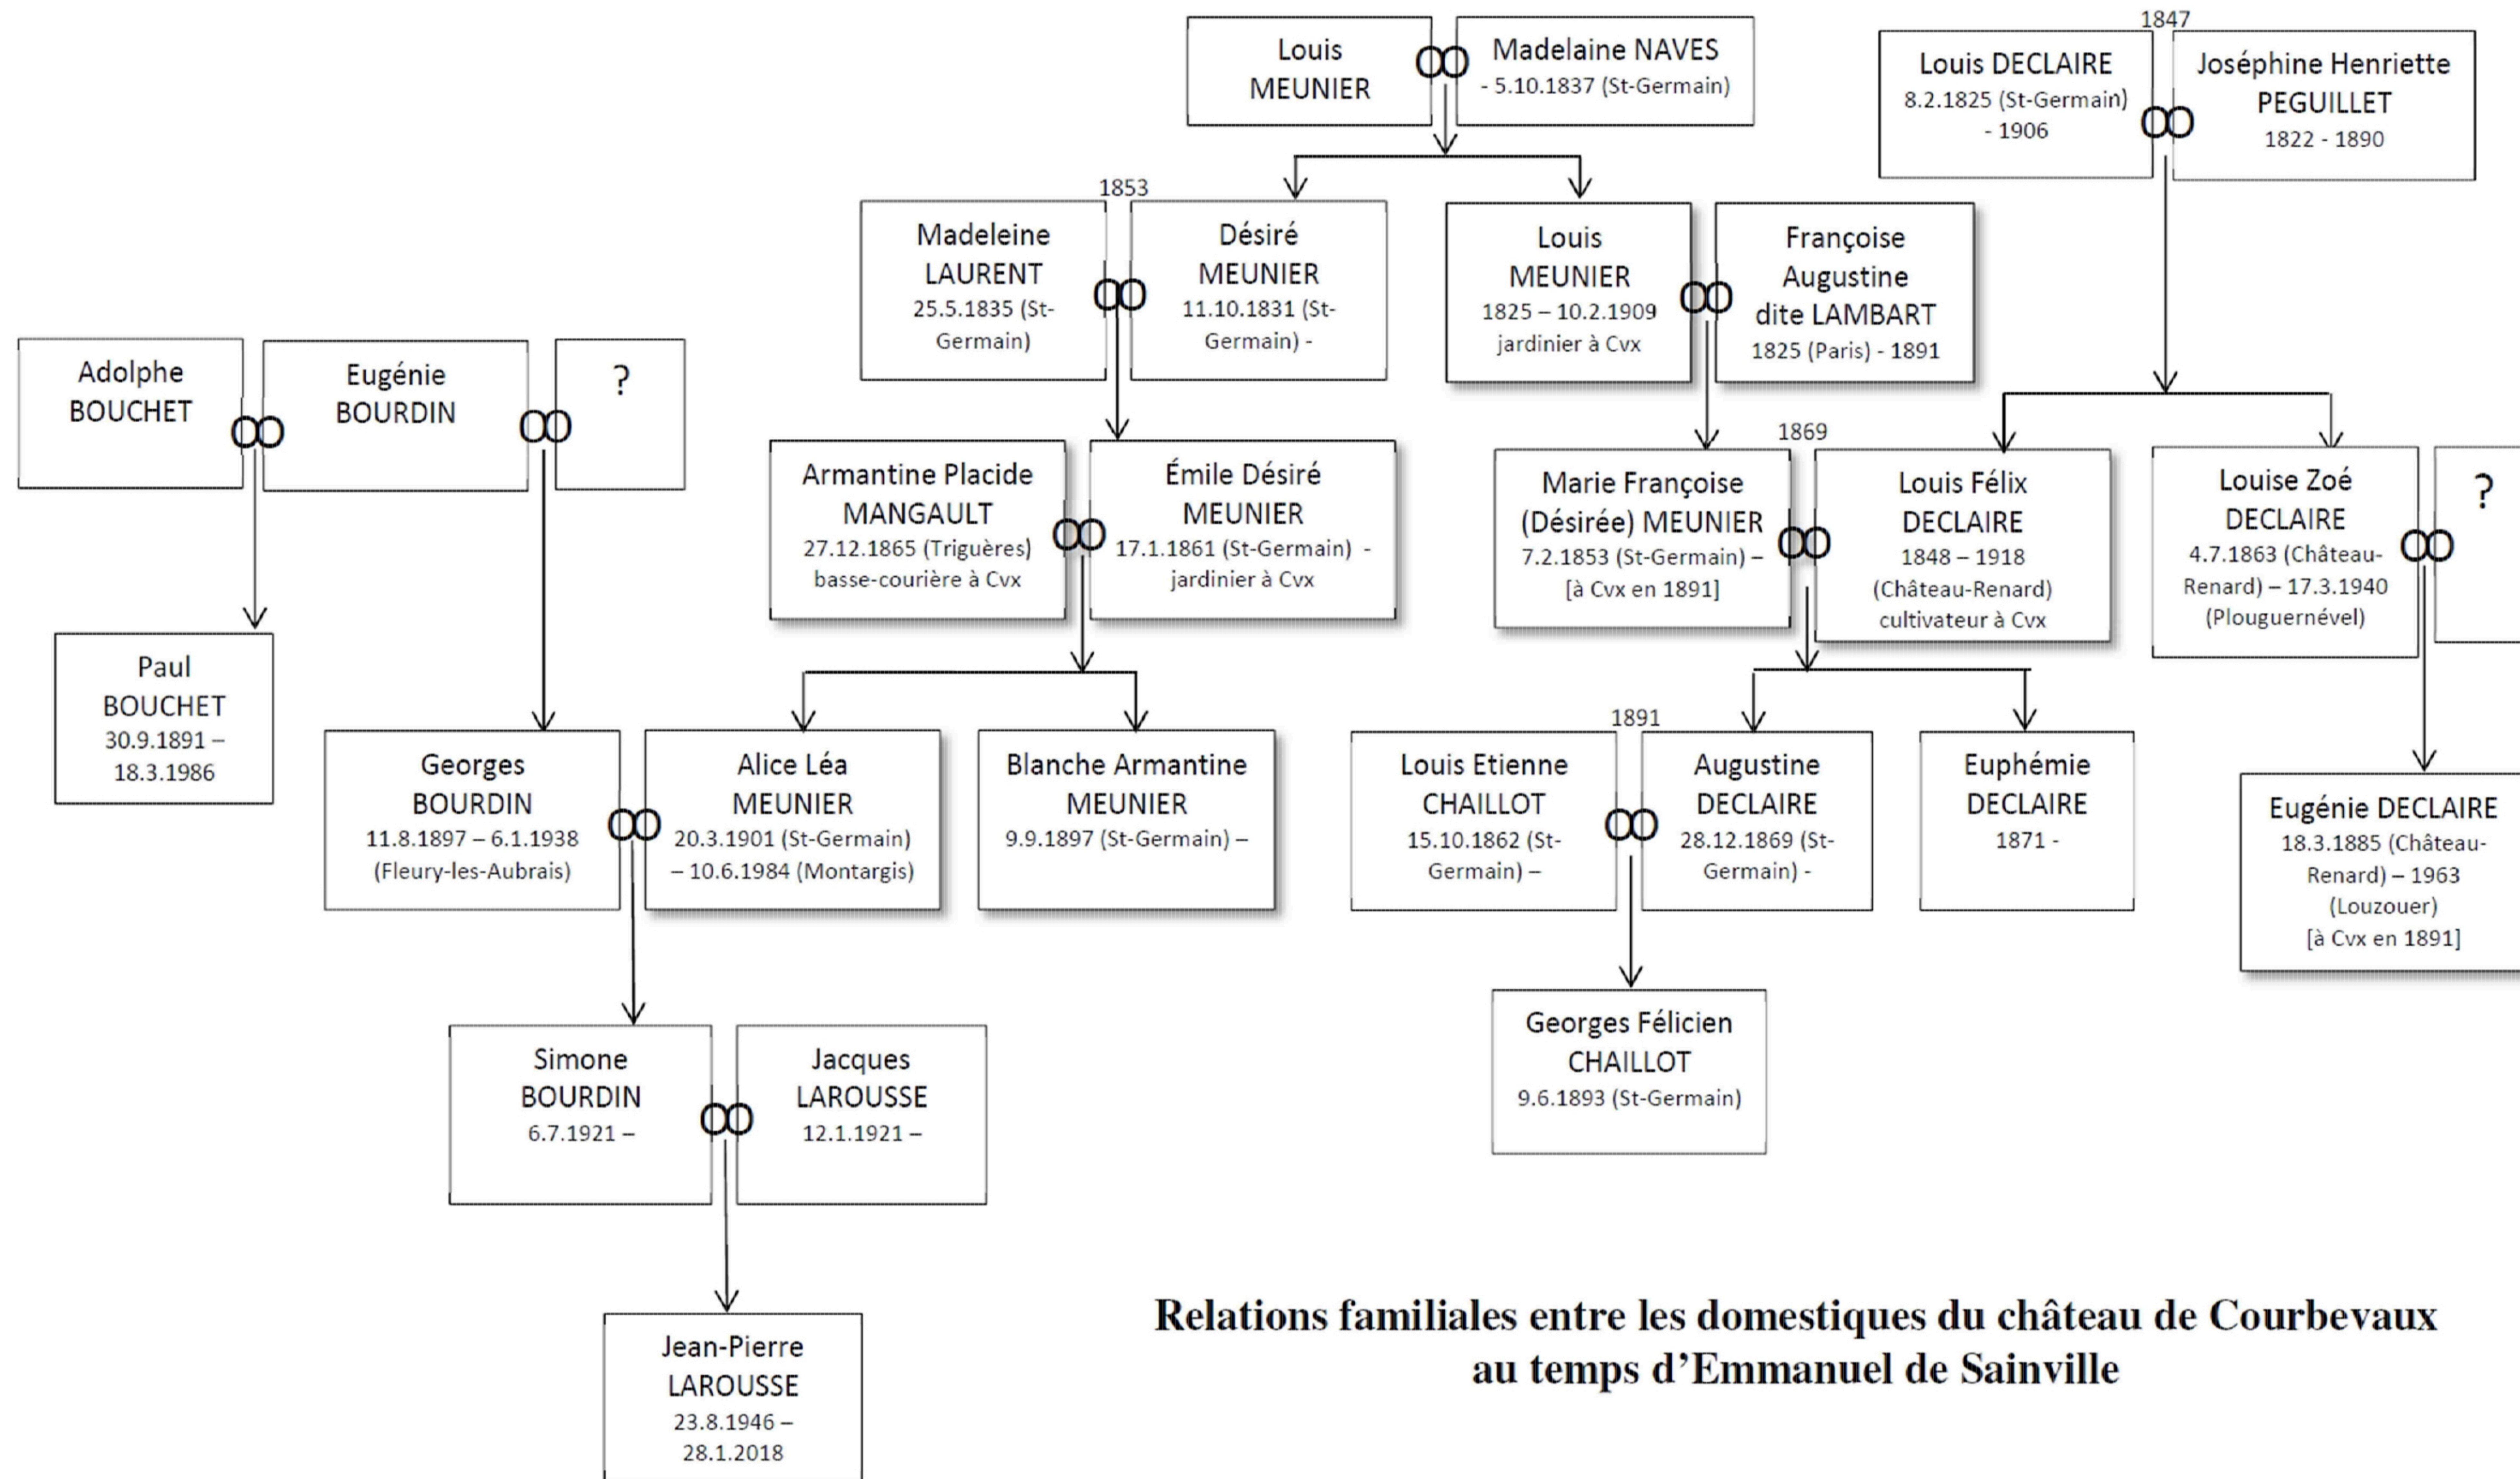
Louis MEUNIER

Madelaine NAVES
- 5.10.1837 (St-Germain)

1847

Louis DECLAIRE
8.2.1825 (St-Germain) - 1906

Joséphine Henriette PEGUILLET
1822 - 1890

1853

Madeleine LAURENT
25.5.1835 (St-Germain)

Désiré MEUNIER
11.10.1831 (St-Germain) -

Louis MEUNIER
1825 – 10.2.1909
jardinier à Cvx

Françoise Augustine dite LAMBART
1825 (Paris) - 1891

Adolphe BOUCHET

Eugénie BOURDIN

?

Armantine Placide MANGAULT
27.12.1865 (Triguères)
basse-courière à Cvx

Émile Désiré MEUNIER
17.1.1861 (St-Germain) -
jardinier à Cvx

1869

Marie Françoise (Désirée) MEUNIER
7.2.1853 (St-Germain) –
[à Cvx en 1891]

Louis Félix DECLAIRE
1848 – 1918
(Château-Renard)
cultivateur à Cvx

Louise Zoé DECLAIRE
4.7.1863 (Château-Renard) – 17.3.1940
(Plouguernével)

?

Paul BOUCHET
30.9.1891 –
18.3.1986

Georges BOURDIN
11.8.1897 – 6.1.1938
(Fleury-les-Aubrais)

Alice Léa MEUNIER
20.3.1901 (St-Germain)
– 10.6.1984 (Montargis)

Blanche Armantine MEUNIER
9.9.1897 (St-Germain) –

1891

Louis Etienne CHAILLOT
15.10.1862 (St-Germain) –

Augustine DECLAIRE
28.12.1869 (St-Germain) -

Euphémie DECLAIRE
1871 -

Eugénie DECLAIRE
18.3.1885 (Château-Renard) – 1963
(Louzouer)
[à Cvx en 1891]

Georges Félicien CHAILLOT
9.6.1893 (St-Germain)

Simone BOURDIN
6.7.1921 –

Jacques LAROUSSE
12.1.1921 –

Jean-Pierre LAROUSSE
23.8.1946 –
28.1.2018

Relations familiales entre les domestiques du château de Courbevaux au temps d’Emmanuel de Sainville